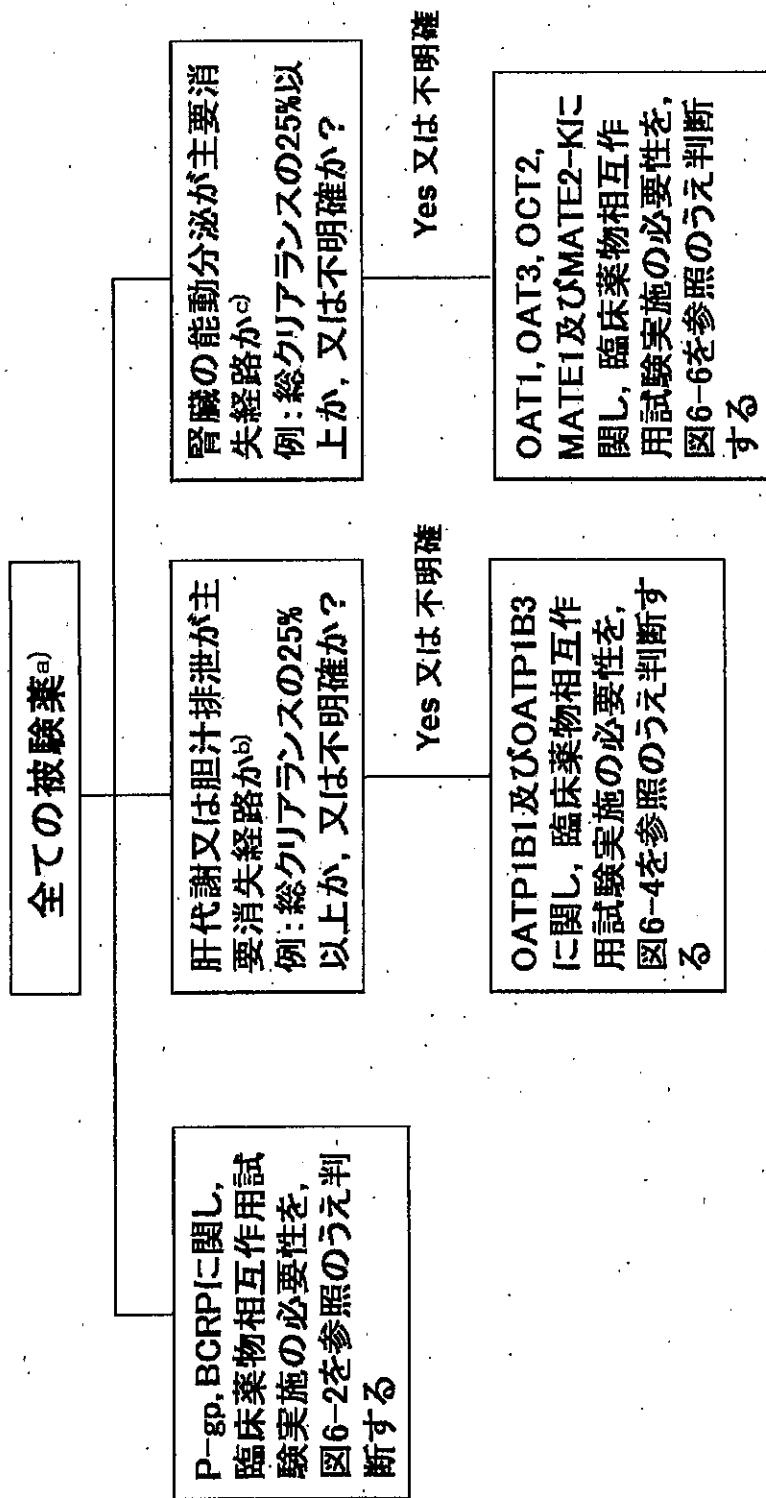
全ての被験薬$^{a)}$

P−gp, BCRPに関し，臨床薬物相互作用試験実施の必要性を，図6−2を参照のうえ判断する

肝代謝又は胆汁排泄が主要消失経路か$^{b)}$
例：総クリアランスの25%以上か，又は不明確か？

Yes 又は 不明確

OATP1B1及びOATP1B3に関し，臨床薬物相互作用試験実施の必要性を，図6−4を参照のうえ判断する

腎臓の能動分泌が主要消失経路か$^{c)}$
例：総クリアランスの25%以上か，又は不明確か？

Yes 又は 不明確

OAT1, OAT3, OCT2, MATE1及びMATE2−Kに関し，臨床薬物相互作用試験実施の必要性を，図6−6を参照のうえ判断する